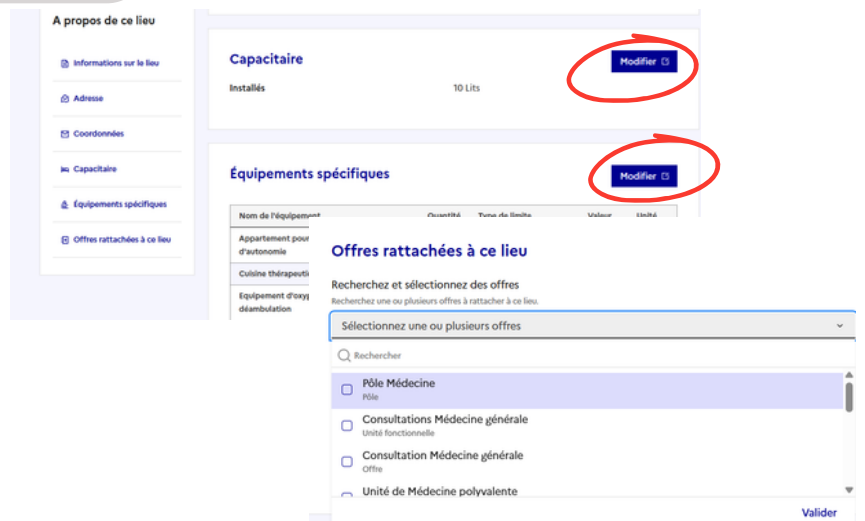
A propos de ce lieu

Informations sur le lieu

Adresse

Coordonnées

Capacitaire

Équipements spécifiques

Offres rattachées à ce lieu

Capacitaire

Modifier

Installés

10 Lits

Équipements spécifiques

Modifier

| Nom de l'équipement | Quantité | Type de limite | Valeur | Unité |
|---|---|---|---|---|
| Appartement pour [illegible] d'autonomie | | | | |
| Cuisine thérapeuti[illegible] | | | | |
| Équipement d'oxyg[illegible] déambulation | | | | |

Offres rattachées à ce lieu

Recherchez et sélectionnez des offres

Recherchez une ou plusieurs offres à rattacher à ce lieu.

Sélectionnez une ou plusieurs offres

Rechercher

Pôle Médecine
Pôle

Consultations Médecine générale
Unité fonctionnelle

Consultation Médecine générale
Offre

Unité de Médecine polyvalente

Valider